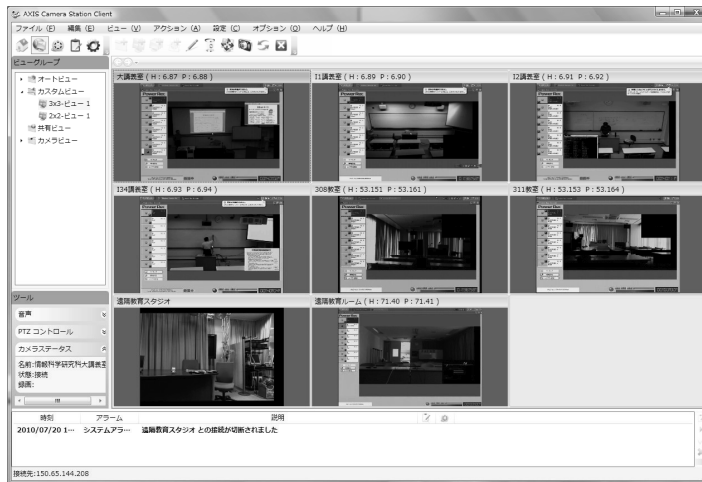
AXIS Camera Station Client

ファイル (F)　編集 (E)　ビュー (V)　アクション (A)　設定 (C)　オプション (O)　ヘルプ (H)

ビューグループ

オートビュー
カスタムビュー
3x3-ビュー 1
2x2-ビュー 1
共有ビュー
カメラビュー

大講義室 ( H : 6.87 P : 6.88 )

I1講義室 ( H : 6.89 P : 6.90 )

I2講義室 ( H : 6.91 P : 6.92 )

I34講義室 ( H : 6.93 P : 6.94 )

308教室 ( H : 53.151 P : 53.161 )

311教室 ( H : 53.153 P : 53.164 )

遠隔教育スタジオ

遠隔教育ルーム ( H : 71.40 P : 71.41 )

ツール

音声

PTZ コントロール

カメラステータス

名前:情報科学研究科大講義室
状態:接続
録画:

| 時刻 | アラーム | 説明 |
|---|---|---|
| 2010/07/20 1··· | システムアラ··· | 遠隔教育スタジオ との接続が切断されました |

接続先:150.65.144.208